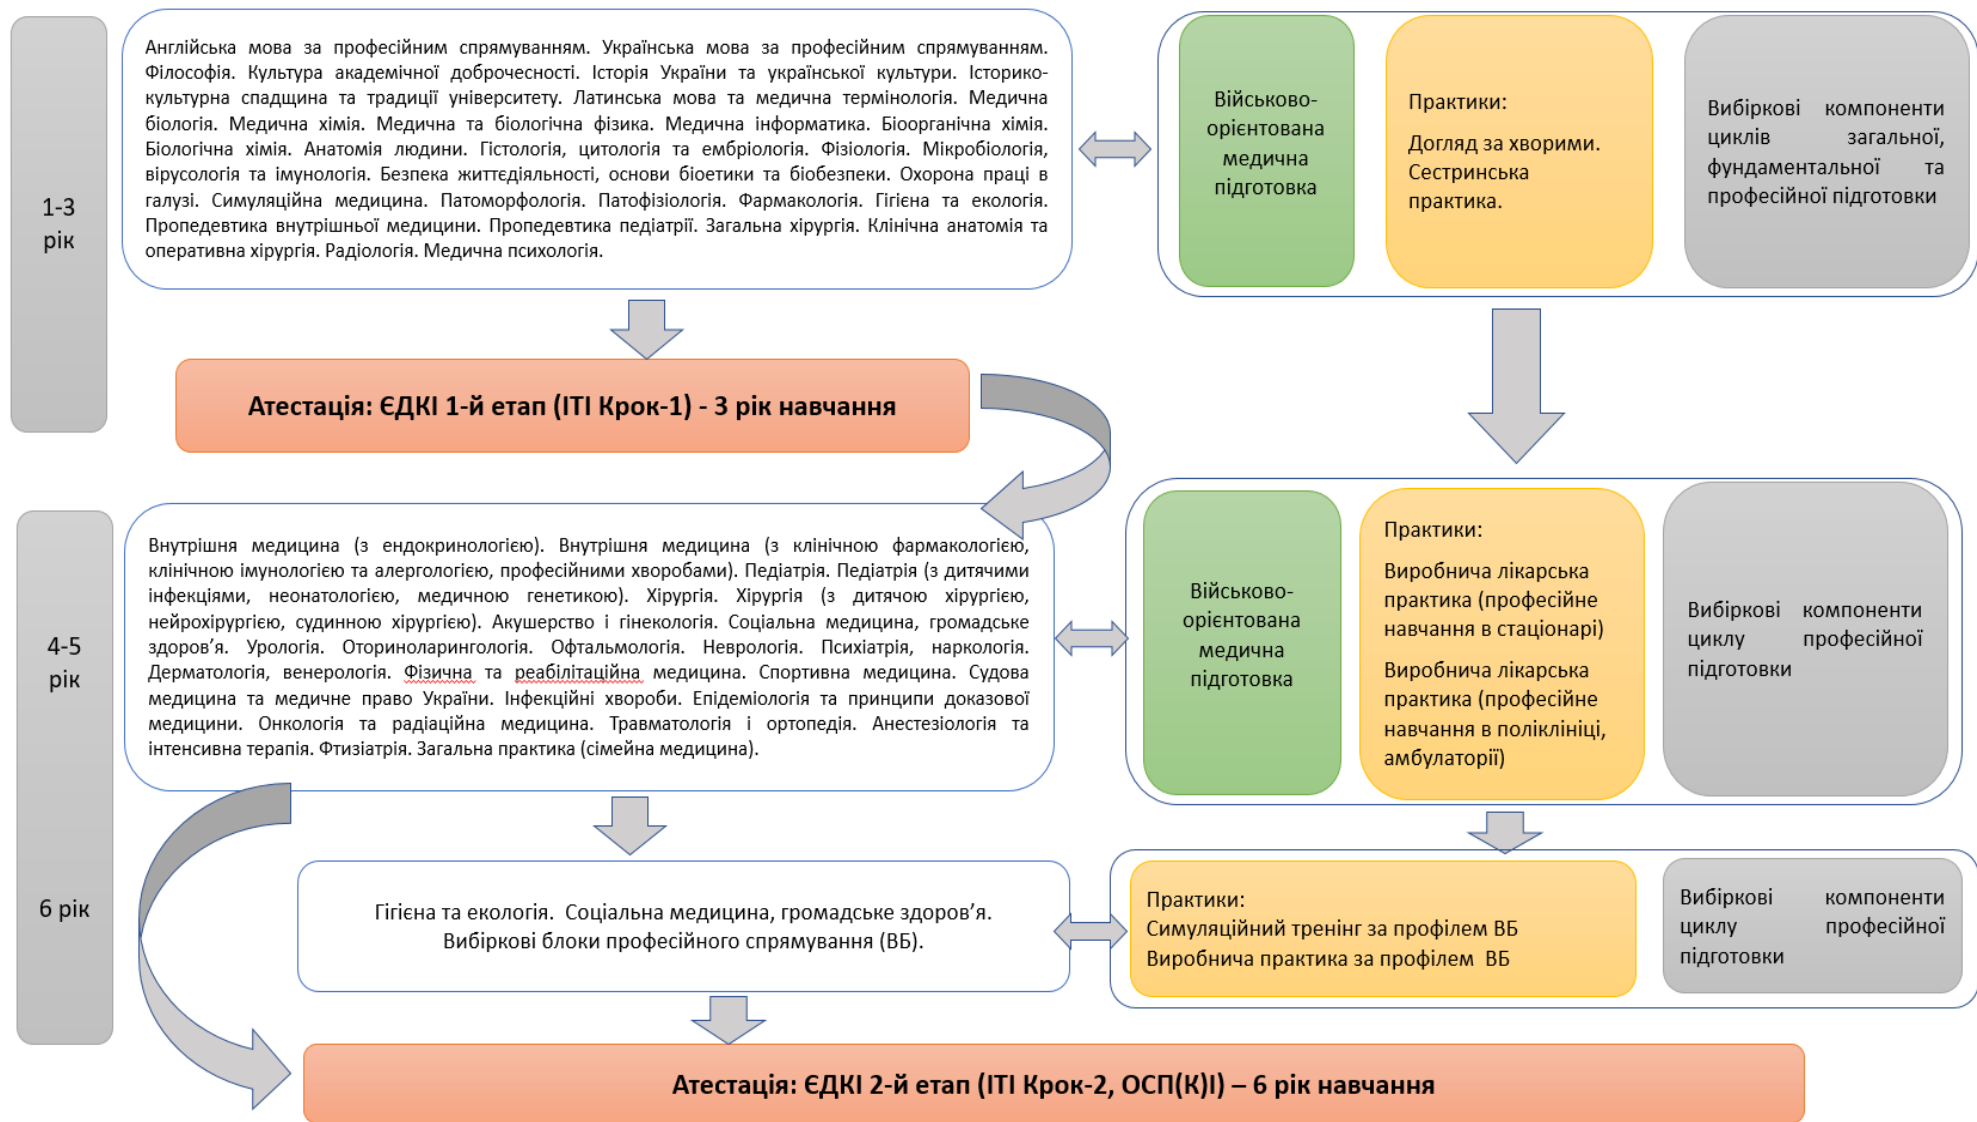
1-3 рік

Англійська мова за професійним спрямуванням. Українська мова за професійним спрямуванням. Філософія. Культура академічної доброчесності. Історія України та української культури. Історико-культурна спадщина та традиції університету. Латинська мова та медична термінологія. Медична біологія. Медична хімія. Медична та біологічна фізика. Медична інформатика. Біоорганічна хімія. Біологічна хімія. Анатомія людини. Гістологія, цитологія та ембріологія. Фізіологія. Мікробіологія, вірусологія та імунологія. Безпека життєдіяльності, основи біоетики та біобезпеки. Охорона праці в галузі. Симуляційна медицина. Патоморфологія. Патофізіологія. Фармакологія. Гігієна та екологія. Пропедевтика внутрішньої медицини. Пропедевтика педіатрії. Загальна хірургія. Клінічна анатомія та оперативна хірургія. Радіологія. Медична психологія.

Військово-орієнтована медична підготовка

Практики:

Догляд за хворими. Сестринська практика.

Вибіркові компоненти циклів загальної, фундаментальної та професійної підготовки

Атестація: ЄДКІ 1-й етап (ІТІ Крок-1) - 3 рік навчання

4-5 рік

Внутрішня медицина (з ендокринологією). Внутрішня медицина (з клінічною фармакологією, клінічною імунологією та алергологією, професійними хворобами). Педіатрія. Педіатрія (з дитячими інфекціями, неонатологією, медичною генетикою). Хірургія. Хірургія (з дитячою хірургією, нейрохірургією, судинною хірургією). Акушерство і гінекологія. Соціальна медицина, громадське здоров'я. Урологія. Оториноларингологія. Офтальмологія. Неврологія. Психіатрія, наркологія. Дерматологія, венерологія. Фізична та реабілітаційна медицина. Спортивна медицина. Судова медицина та медичне право України. Інфекційні хвороби. Епідеміологія та принципи доказової медицини. Онкологія та радіаційна медицина. Травматологія і ортопедія. Анестезіологія та інтенсивна терапія. Фтизіатрія. Загальна практика (сімейна медицина).

Військово-орієнтована медична підготовка

Практики:

Виробнича лікарська практика (професійне навчання в стаціонарі)

Виробнича лікарська практика (професійне навчання в поліклініці, амбулаторії)

Вибіркові компоненти циклу професійної підготовки

6 рік

Гігієна та екологія. Соціальна медицина, громадське здоров'я. Вибіркові блоки професійного спрямування (ВБ).

Практики:
Симуляційний тренінг за профілем ВБ
Виробнича практика за профілем ВБ

Вибіркові компоненти циклу професійної підготовки

Атестація: ЄДКІ 2-й етап (ІТІ Крок-2, ОСП(К)І) – 6 рік навчання